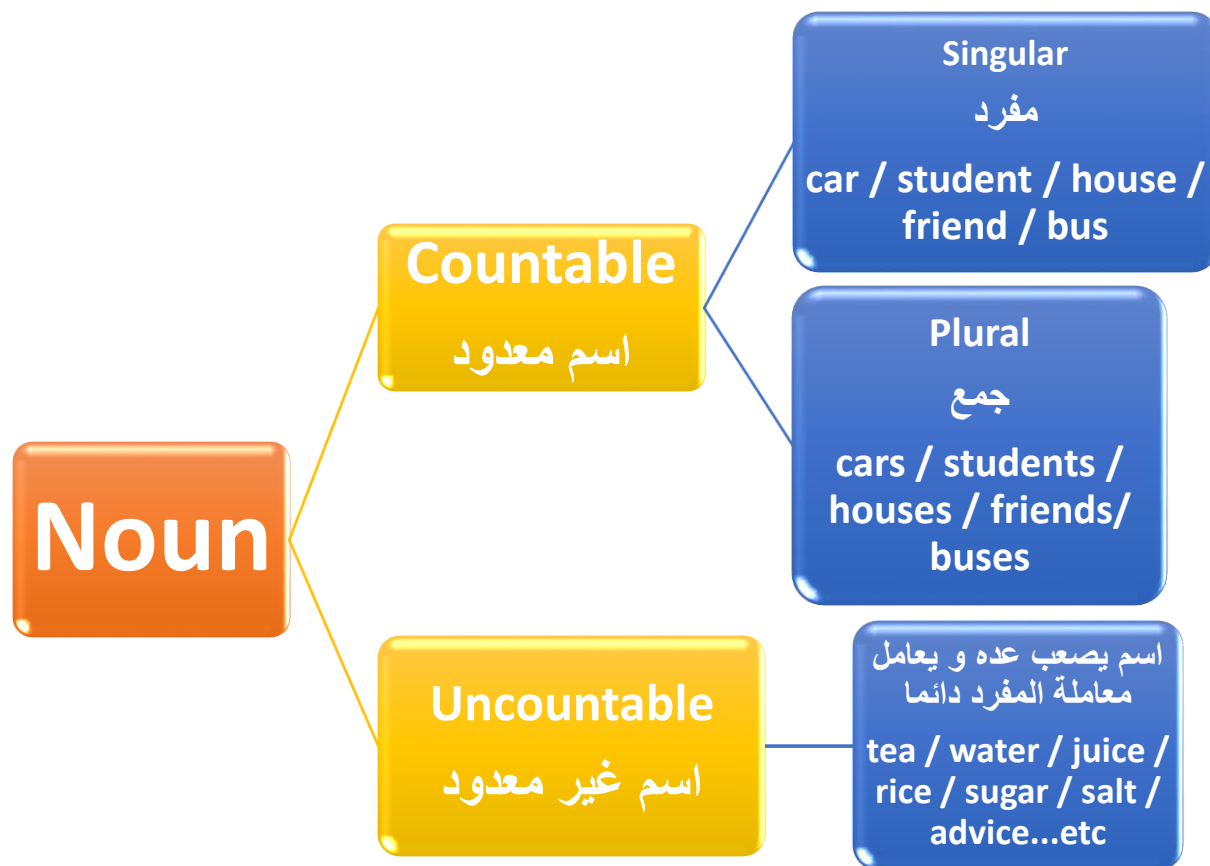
Noun

Countable
اسم معدود

Singular
مفرد
car / student / house / friend / bus

Plural
جمع
cars / students / houses / friends/ buses

Uncountable
اسم غير معدود

اسم يصعب عده و يعامل معاملة المفرد دائما
tea / water / juice / rice / sugar / salt / advice...etc